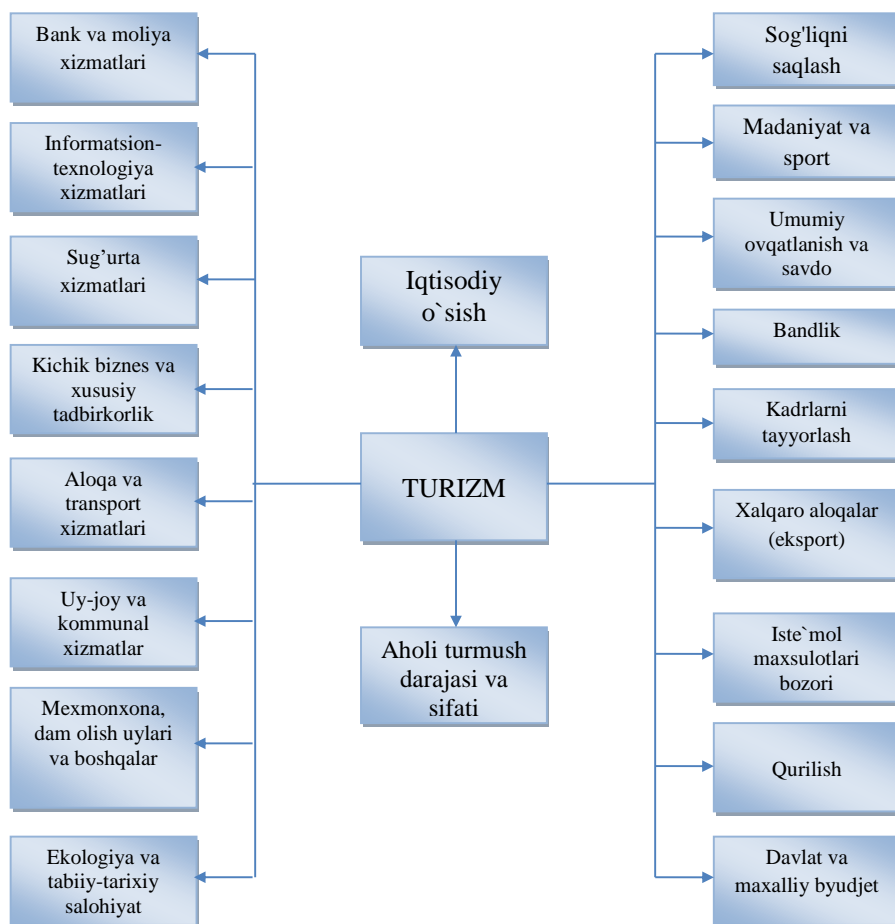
Bank va moliya xizmatlari

Informatsion-texnologiya xizmatlari

Sug'urta xizmatlari

Kichik biznes va xususiy tadbirkorlik

Aloqa va transport xizmatlari

Uy-joy va kommunal xizmatlar

Mexmonxona, dam olish uylari va boshqalar

Ekologiya va tabiiy-tarixiy salohiyat

Iqtisodiy o`sish

TURIZM

Aholi turmush darajasi va sifati

Sog'liqni saqlash

Madaniyat va sport

Umumiy ovqatlanish va savdo

Bandlik

Kadrlarni tayyorlash

Xalqaro aloqalar (eksport)

Iste`mol maxsulotlari bozori

Qurilish

Davlat va maxalliy byudjet